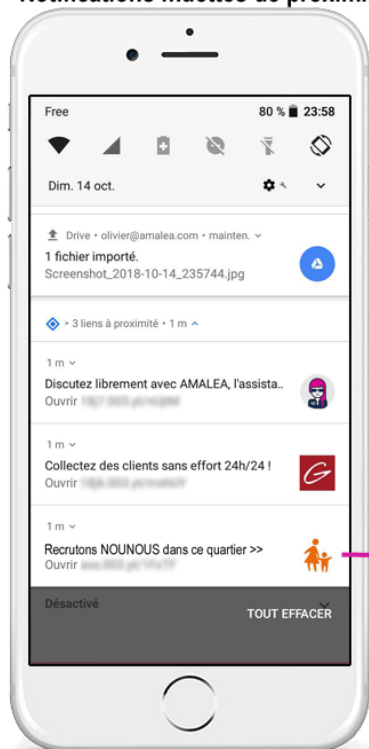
Notifications muettes de proxim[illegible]

Free

80 % 23:58

Dim. 14 oct.

Drive • olivier@amalea.com • mainten.

1 fichier importé.

Screenshot_2018-10-14_235744.jpg

• 3 liens à proximité • 1 m

1 m

Discutez librement avec AMALEA, l'assista..

Ouvrir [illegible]

1 m

Collectez des clients sans effort 24h/24 !

Ouvrir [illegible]

1 m

Recrutons NOUNOUS dans ce quartier >>

Ouvrir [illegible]

Désactivé

TOUT EFFACER